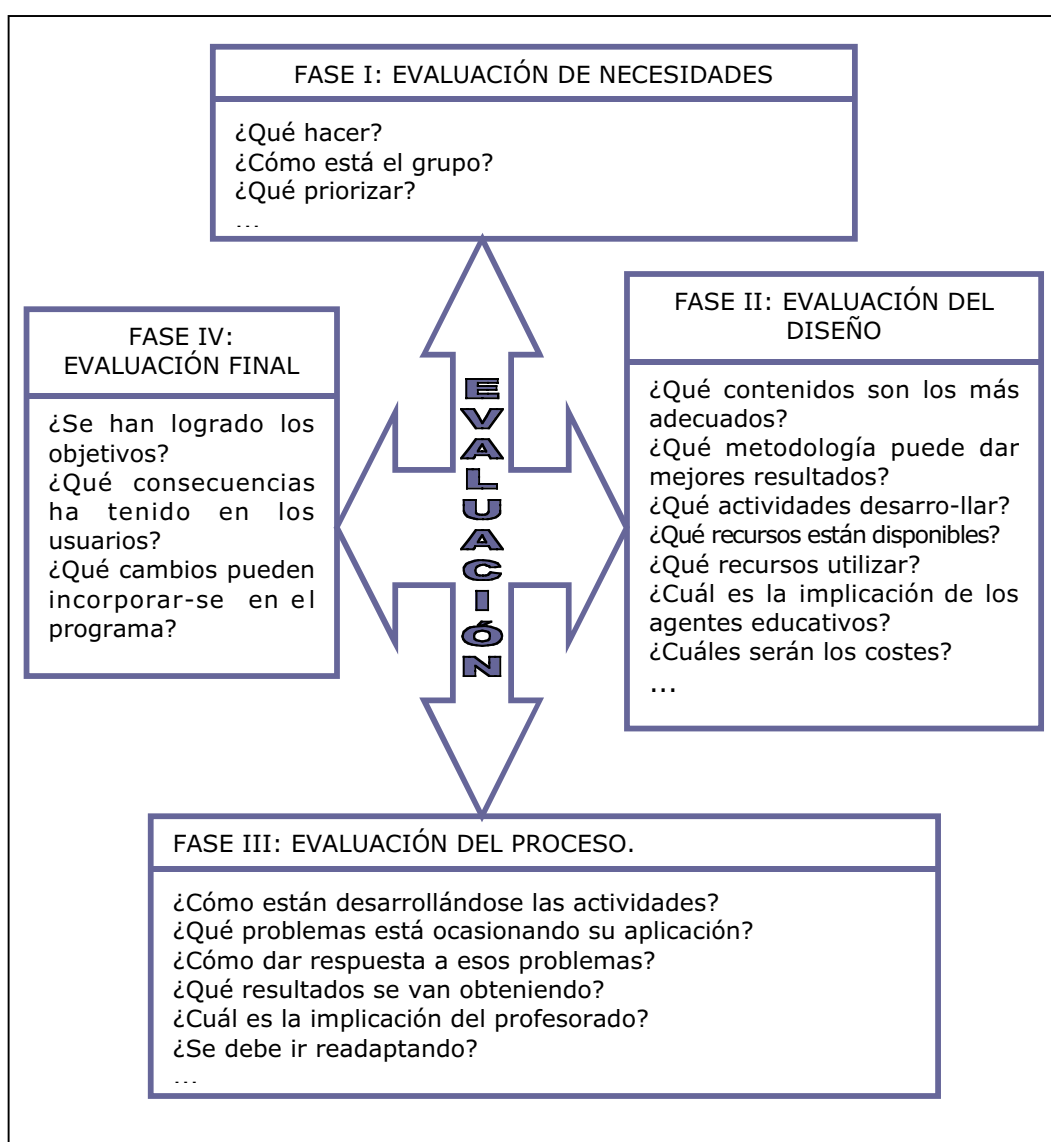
FASE I: EVALUACIÓN DE NECESIDADES

¿Qué hacer?
¿Cómo está el grupo?
¿Qué priorizar?
...

FASE IV: EVALUACIÓN FINAL

¿Se han logrado los objetivos?
¿Qué consecuencias ha tenido en los usuarios?
¿Qué cambios pueden incorporar-se en el programa?

EVALUACIÓN

FASE II: EVALUACIÓN DEL DISEÑO

¿Qué contenidos son los más adecuados?
¿Qué metodología puede dar mejores resultados?
¿Qué actividades desarro-llar?
¿Qué recursos están disponibles?
¿Qué recursos utilizar?
¿Cuál es la implicación de los agentes educativos?
¿Cuáles serán los costes?
...

FASE III: EVALUACIÓN DEL PROCESO.

¿Cómo están desarrollándose las actividades?
¿Qué problemas está ocasionando su aplicación?
¿Cómo dar respuesta a esos problemas?
¿Qué resultados se van obteniendo?
¿Cuál es la implicación del profesorado?
¿Se debe ir readaptando?
...